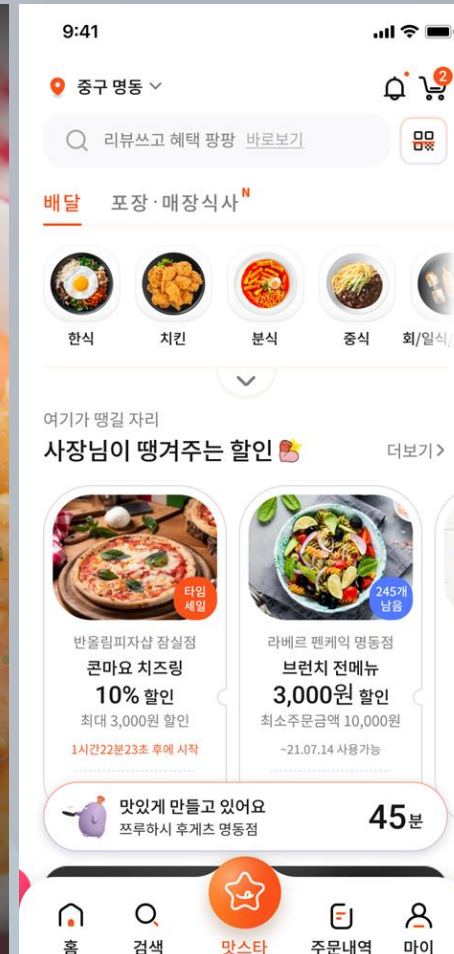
9:41

중구 명동

2

리뷰쓰고 혜택 팡팡 바로보기

배달 포장·매장식사 N

한식 치킨 분식 중식 회/일식

여기가 땡길 자리
사장님이 땡겨주는 할인

더보기 >

타임 세일

반올림피자샵 잠실점
콘마요 치즈링
10% 할인
최대 3,000원 할인
1시간22분23초 후에 시작

245개 남음

라베르 펜케익 명동점
브런치 전메뉴
3,000원 할인
최소주문금액 10,000원
~21.07.14 사용가능

맛있게 만들고 있어요
쯔루하시 후게츠 명동점
45분

홈 검색 맛스타 주문내역 마이